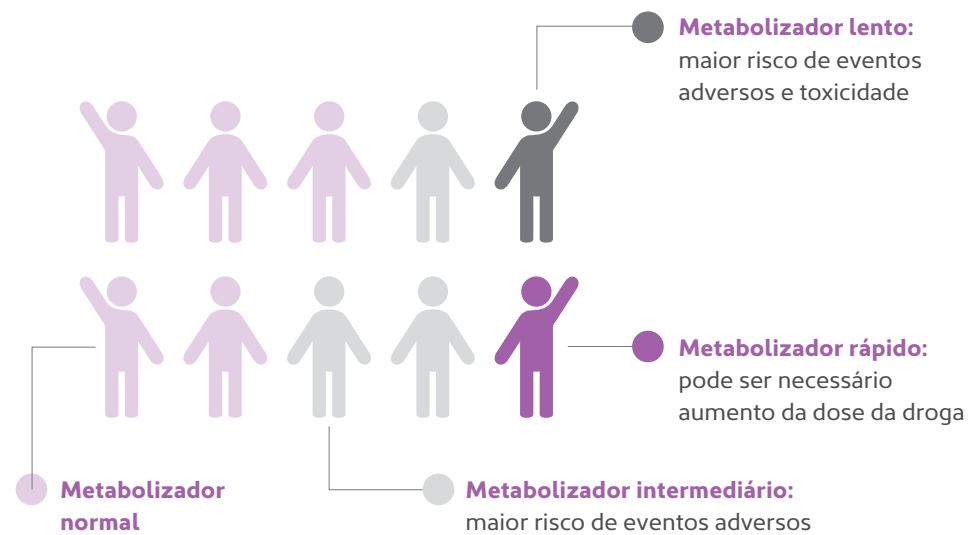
Metabolizador lento:
maior risco de eventos adversos e toxicidade

Metabolizador rápido:
pode ser necessário aumento da dose da droga

Metabolizador normal

Metabolizador intermediário:
maior risco de eventos adversos